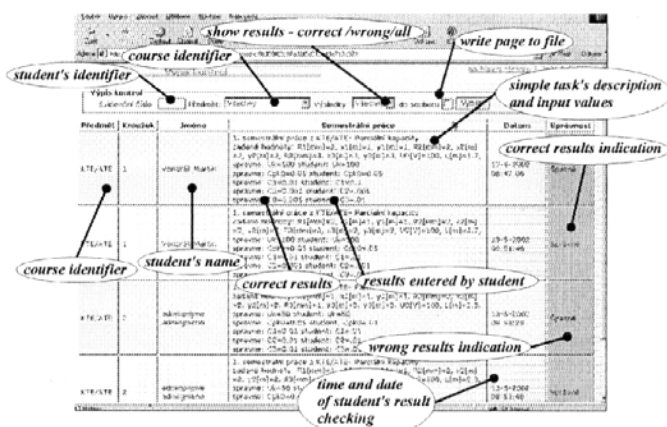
show results - correct /wrong/all

write page to file

course identifier

student's identifier

Výpis kontrol

Evidenční číslo

Předmět: Všechny

Výsledky: Všechny

do souboru

simple task's description and input values

| Předmět | Krok | Jméno | Semestrální práce | Datum | Správnost |
|---|---|---|---|---|---|
| KTE/ATE | 1 | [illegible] | 1. semestrální práce z KTE/ATE - Pasivní kapacity<br>Zadané hodnoty: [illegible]<br>správně: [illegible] student: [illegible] | 17-6-2002 08:47:06 | Správně |
| KTE/ATE | 1 | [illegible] | 1. semestrální práce z KTE/ATE - Pasivní kapacity<br>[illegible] | 29-5-2002 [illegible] | Špatně |
| KTE/ATE | 2 | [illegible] | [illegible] | 13-6-2002 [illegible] | Správně |
| KTE/ATE | 2 | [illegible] | 1. semestrální práce z KTE/ATE - Pasivní kapacity<br>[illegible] | 13-6-2002 08:53:48 | Správně |

correct results indication

course identifier

student's name

correct results

results entered by student

wrong results indication

time and date of student's result checking